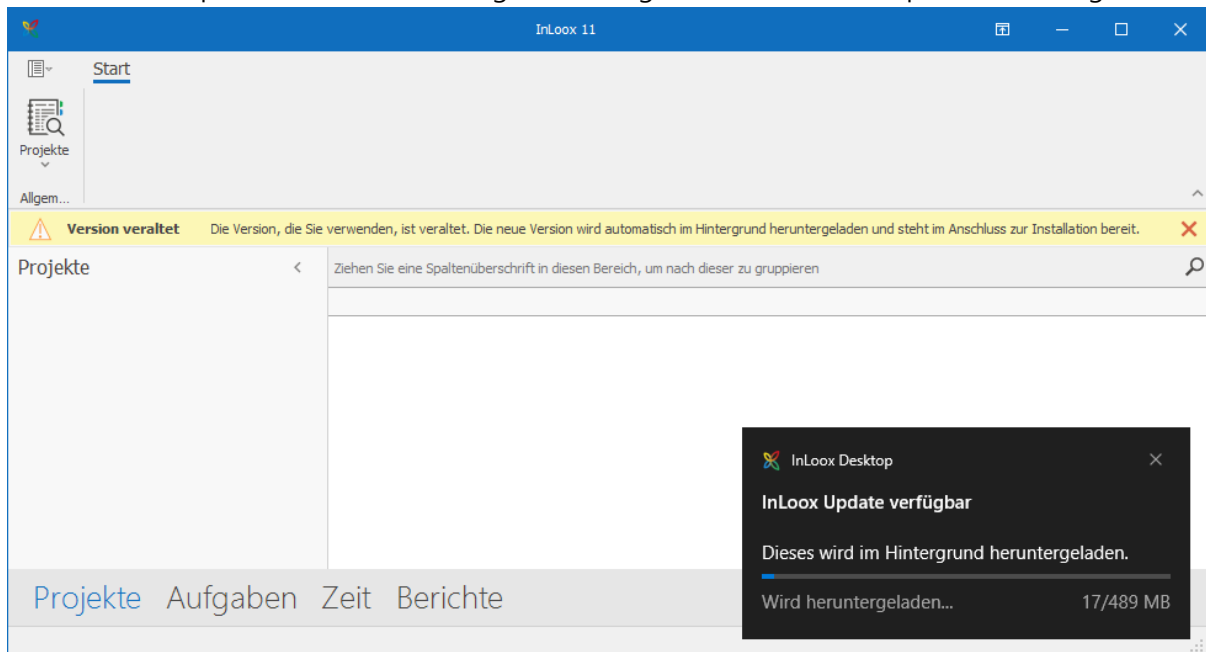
InLoox 11

Start

Projekte

Allgem...

Version veraltet Die Version, die Sie verwenden, ist veraltet. Die neue Version wird automatisch im Hintergrund heruntergeladen und steht im Anschluss zur Installation bereit.

Projekte

Ziehen Sie eine Spaltenüberschrift in diesen Bereich, um nach dieser zu gruppieren

InLoox Desktop

InLoox Update verfügbar

Dieses wird im Hintergrund heruntergeladen.

Wird heruntergeladen... 17/489 MB

Projekte Aufgaben Zeit Berichte